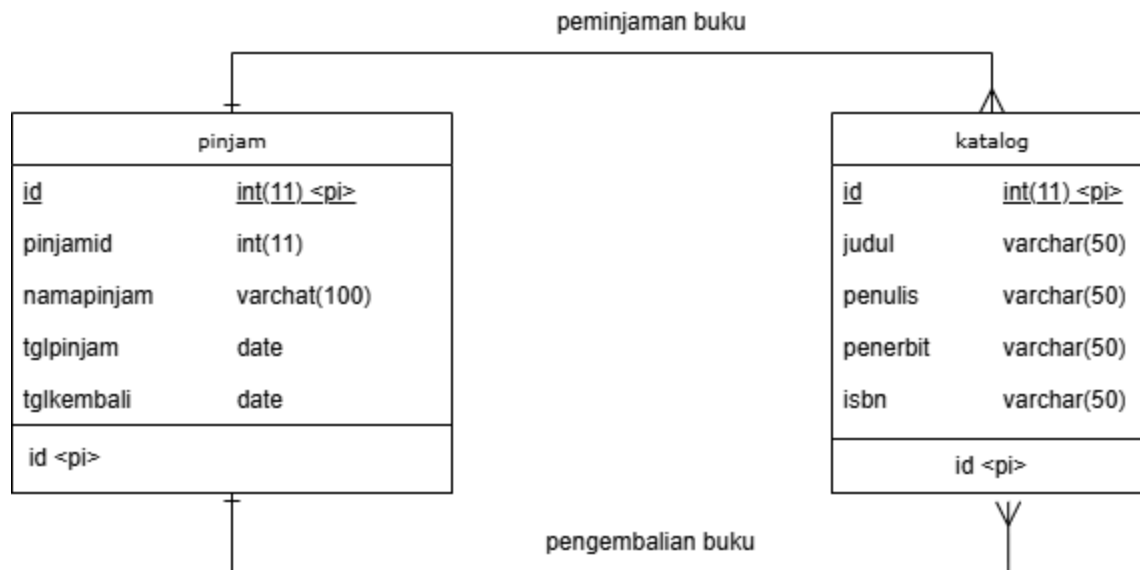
peminjaman buku

| pinjam | |
|---|---|
| id | int(11) <pi> |
| pinjamid | int(11) |
| namapinjam | varchat(100) |
| tglpinjam | date |
| tglkembali | date |
| id <pi> | |

| katalog | |
|---|---|
| id | int(11) <pi> |
| judul | varchar(50) |
| penulis | varchar(50) |
| penerbit | varchar(50) |
| isbn | varchar(50) |
| id <pi> | |

pengembalian buku